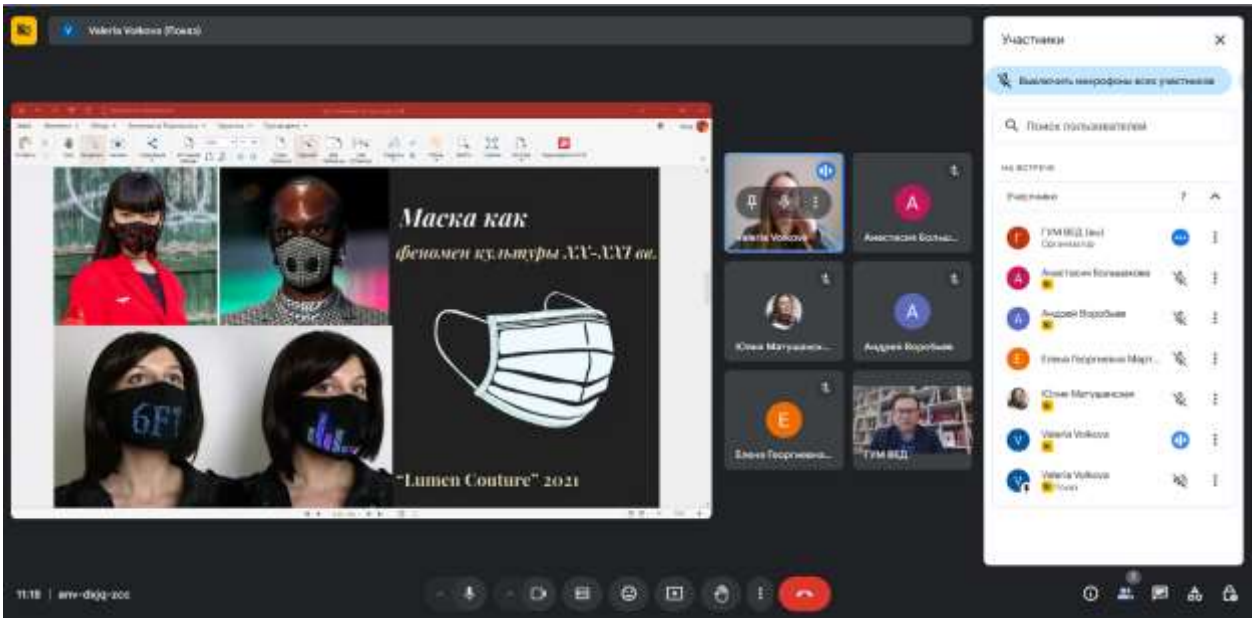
Valeria Volkova (Показ)

Маска как
феномен культуры XX-XXI вв.

6F1

"Lumen Couture" 2021

Valeria Volkova

Анастасия Больш...

Юлия Матушевск...

Андрей Воробьев

Елена Георгиевна...

ГУМ ВЕД

Участники

Выключить микрофоны всех участников

Поиск пользователей

НА ВСТРЕЧЕ

Участники

ГУМ ВЕД (вы)
Организатор

Анастасия Большакова

Андрей Воробьев

Елена Георгиевна Март...

Юлия Матушевская

Valeria Volkova

Valeria Volkova
Показ

11:18 | anv-dxjq-zcc